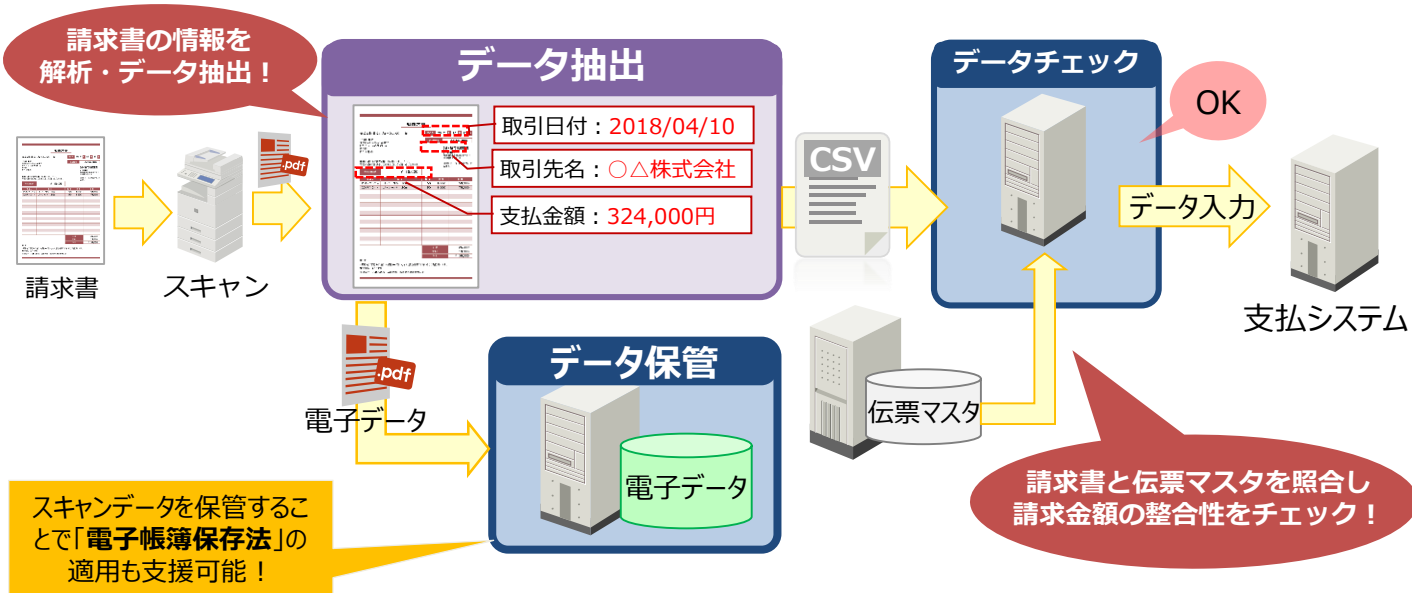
請求書の情報を解析・データ抽出！

請求書

スキャン

.pdf

データ抽出

取引日付：2018/04/10

取引先名：○△株式会社

支払金額：324,000円

CSV

データチェック

OK

データ入力

支払システム

.pdf

電子データ

データ保管

電子データ

伝票マスタ

請求書と伝票マスタを照合し請求金額の整合性をチェック！

スキャンデータを保管することで「電子帳簿保存法」の適用も支援可能！